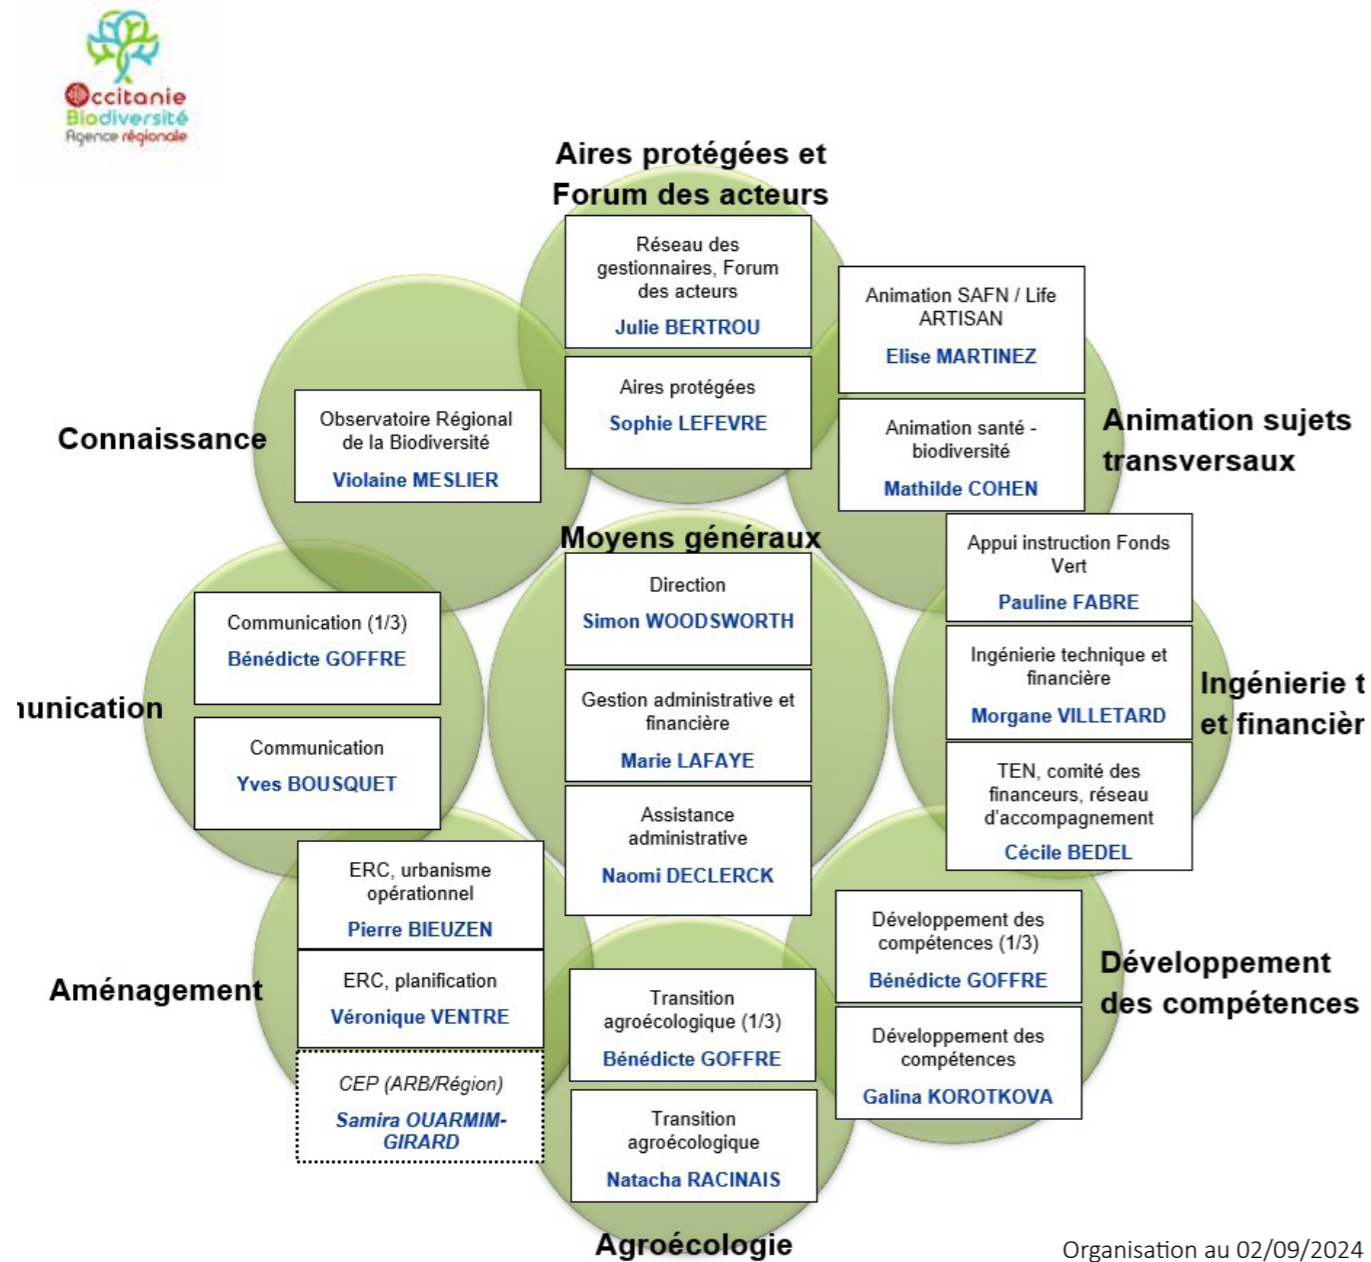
Occitanie Biodiversité Agence régionale

Aires protégées et Forum des acteurs

Réseau des gestionnaires, Forum des acteurs
Julie BERTROU

Aires protégées
Sophie LEFEVRE

Animation SAFN / Life ARTISAN
Elise MARTINEZ

Animation santé - biodiversité
Mathilde COHEN

Animation sujets transversaux

Connaissance

Observatoire Régional de la Biodiversité
Violaine MESLIER

Moyens généraux

Direction
Simon WOODSWORTH

Gestion administrative et financière
Marie LAFAYE

Assistance administrative
Naomi DECLERCK

Appui instruction Fonds Vert
Pauline FABRE

Ingénierie technique et financière
Morgane VILLETARD

TEN, comité des financeurs, réseau d'accompagnement
Cécile BEDEL

Ingénierie t et financièr

ıunication

Communication (1/3)
Bénédicte GOFFRE

Communication
Yves BOUSQUET

Aménagement

ERC, urbanisme opérationnel
Pierre BIEUZEN

ERC, planification
Véronique VENTRE

CEP (ARB/Région)
Samira OUARMIM-GIRARD

Transition agroécologique (1/3)
Bénédicte GOFFRE

Transition agroécologique
Natacha RACINAIS

Agroécologie

Développement des compétences (1/3)
Bénédicte GOFFRE

Développement des compétences
Galina KOROTKOVA

Développement des compétences

Organisation au 02/09/2024